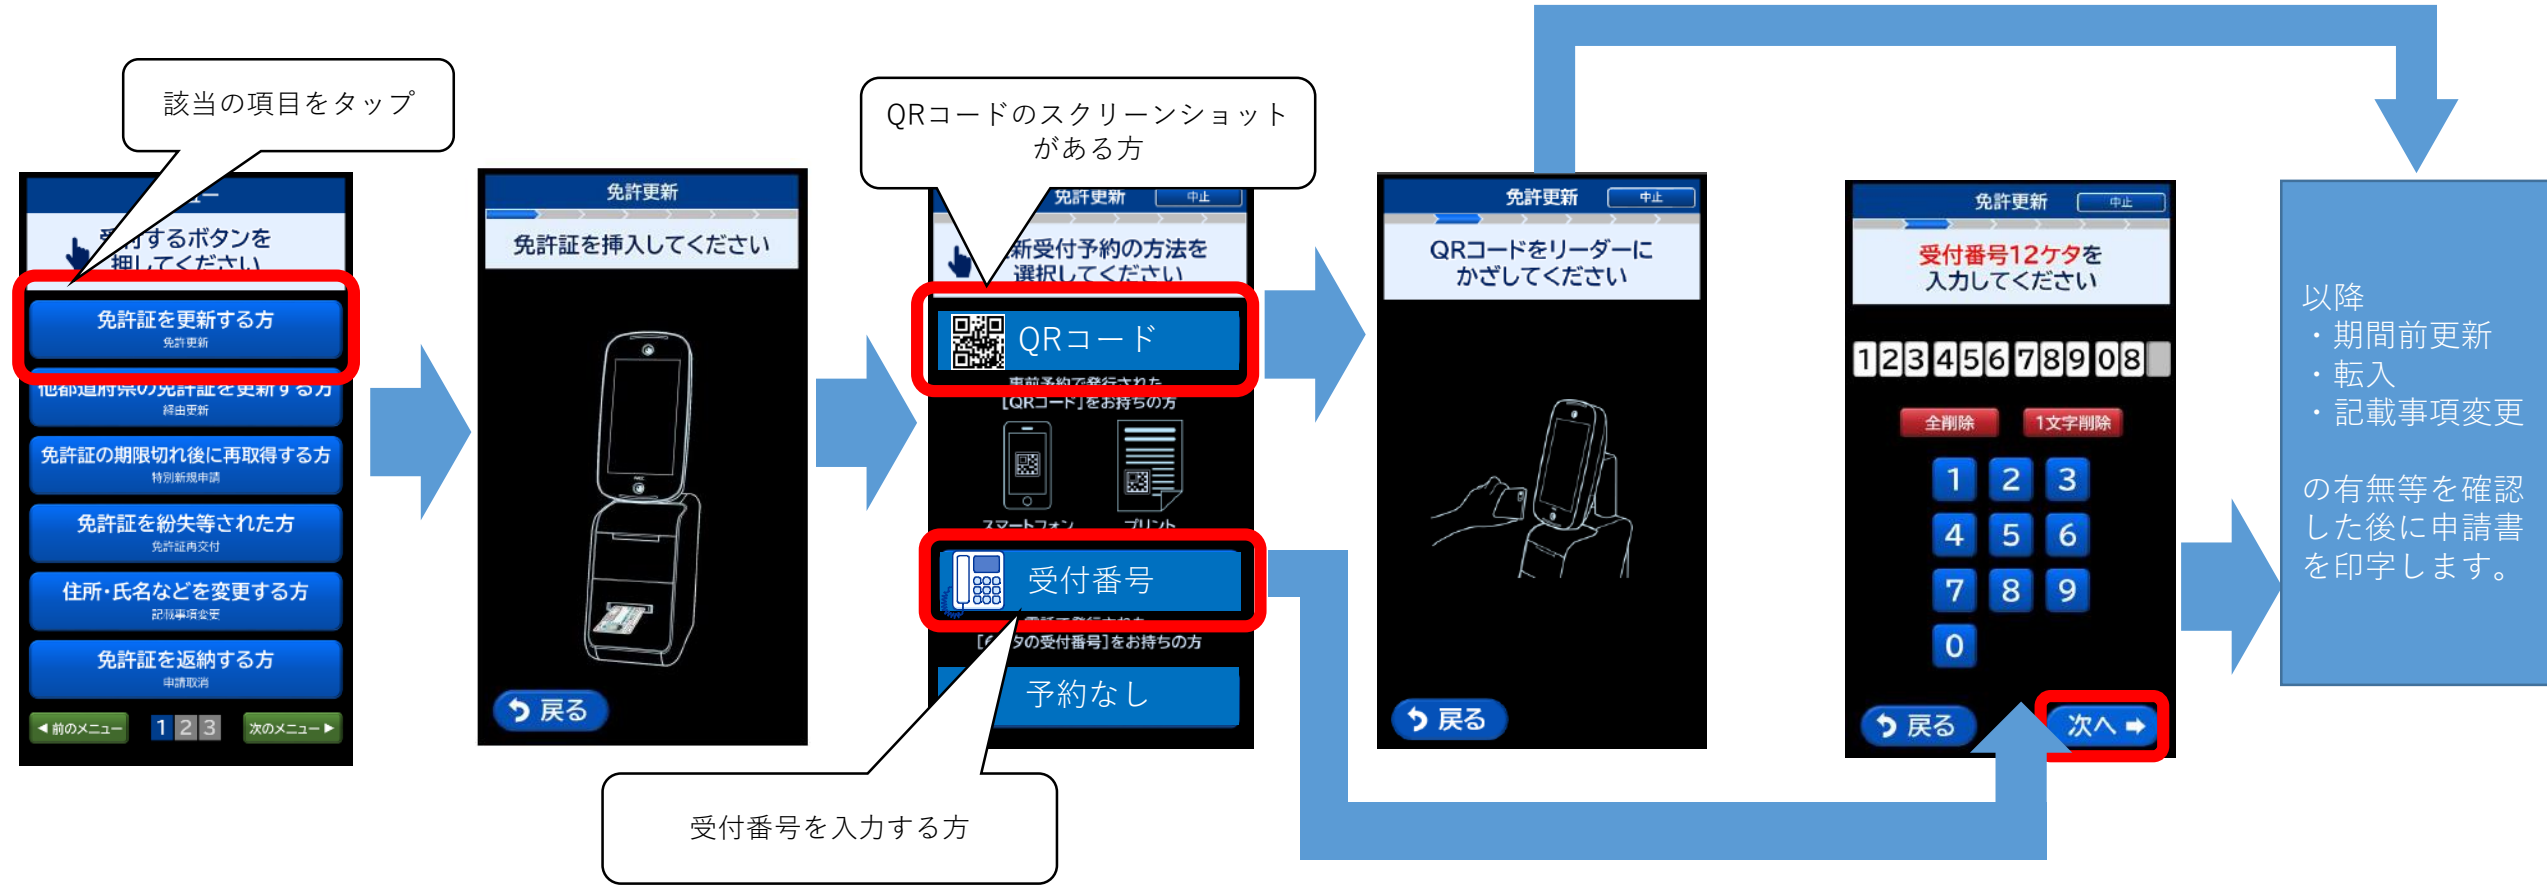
該当の項目をタップ

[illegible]するボタンを
押してください

免許証を更新する方
免許更新

他都道府県の免許証を更新する方
経由更新

免許証の期限切れ後に再取得する方
特別新規申請

免許証を紛失等された方
免許証再交付

住所・氏名などを変更する方
記載事項変更

免許証を返納する方
申請取消

◀前のメニュー 1 2 3 次のメニュー▶

免許更新

免許証を挿入してください

戻る

QRコードのスクリーンショット
がある方

免許更新 中止

新受付予約の方法を
選択してください

QRコード

事前予約で発行された
[QRコード]をお持ちの方

スマートフォン プリント

受付番号

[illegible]タの受付番号]をお持ちの方

予約なし

受付番号を入力する方

免許更新 中止

QRコードをリーダーに
かざしてください

戻る

免許更新 中止

受付番号12ケタを
入力してください

1 2 3 4 5 6 7 8 9 0 8

全削除 1文字削除

1 2 3
4 5 6
7 8 9
0

戻る 次へ

以降
・期間前更新
・転入
・記載事項変更

の有無等を確認した後に申請書を印字します。